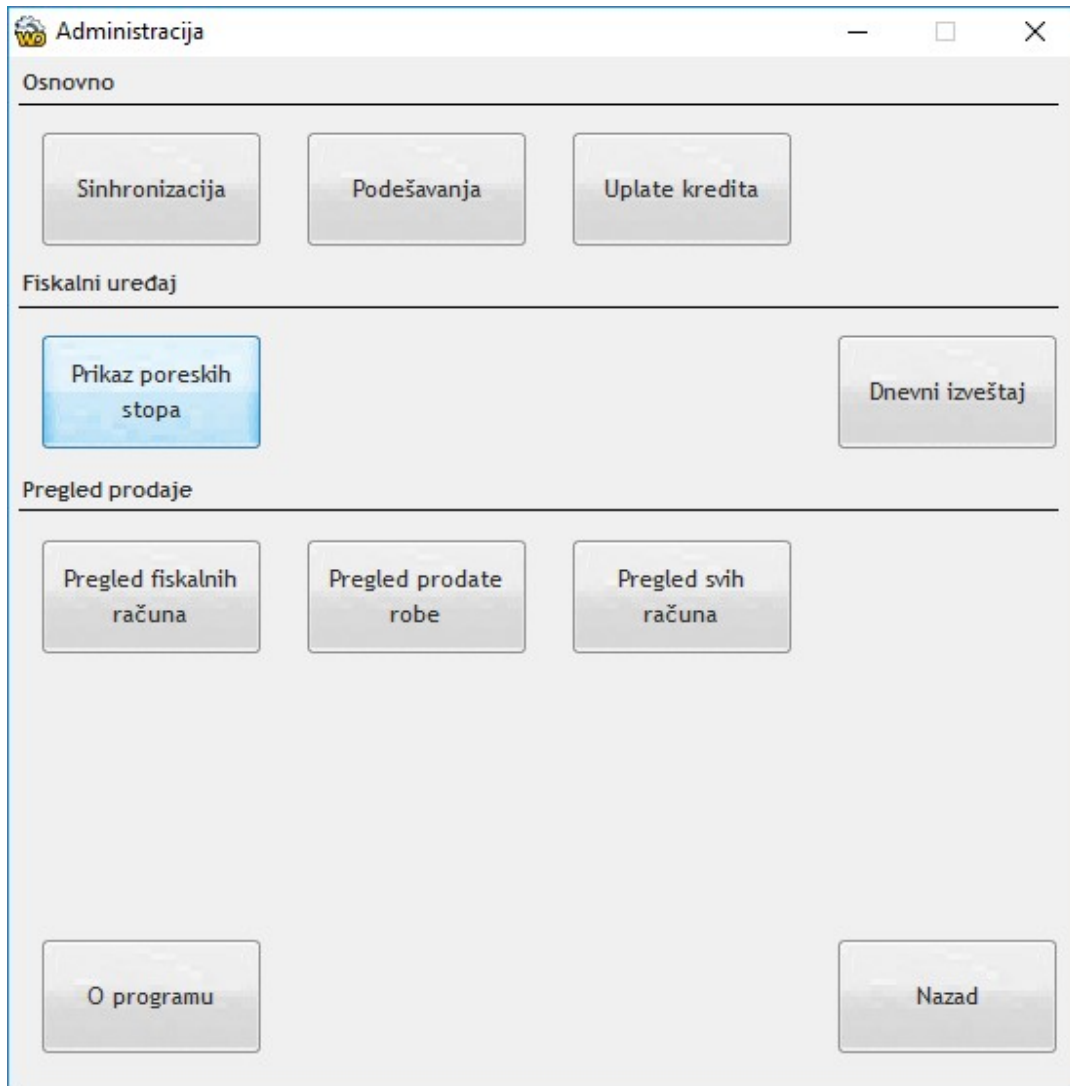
Administracija

Osnovno

Sinhronizacija

Podešavanja

Uplate kredita

Fiskalni uređaj

Prikaz poreskih stopa

Dnevni izveštaj

Pregled prodaje

Pregled fiskalnih računa

Pregled prodate robe

Pregled svih računa

O programu

Nazad